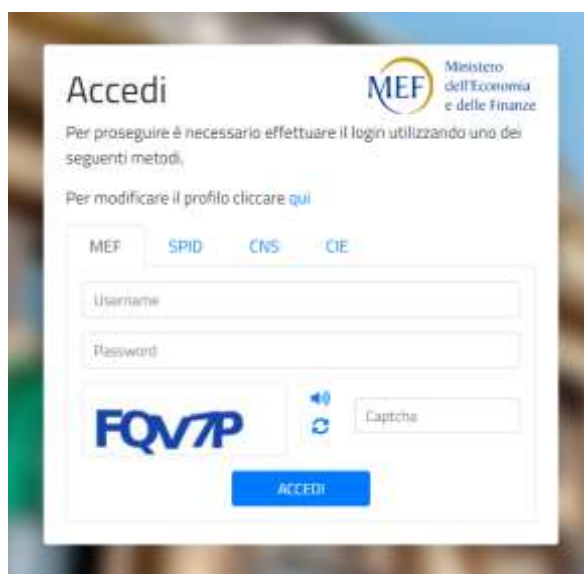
Accedi

MEF Ministero dell'Economia e delle Finanze

Per proseguire è necessario effettuare il login utilizzando uno dei seguenti metodi.

Per modificare il profilo cliccare qui

MEF SPID CNS CIE

Username

Password

FQV7P

Captcha

ACCEDI